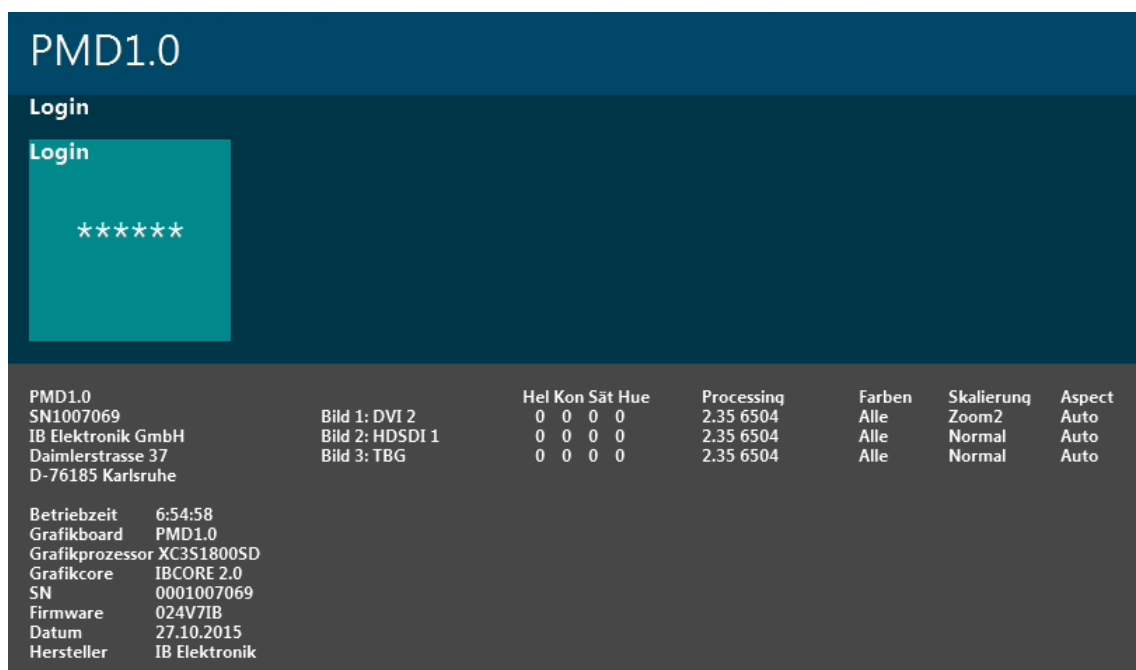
PMD1.0

Login

Login

******

PMD1.0
SN1007069
IB Elektronik GmbH
Daimlerstrasse 37
D-76185 Karlsruhe

| | Hel | Kon | Sät | Hue | Processing | Farben | Skalierung | Aspect |
|---|---|---|---|---|---|---|---|---|
| Bild 1: DVI 2 | 0 | 0 | 0 | 0 | 2.35 6504 | Alle | Zoom2 | Auto |
| Bild 2: HDSDI 1 | 0 | 0 | 0 | 0 | 2.35 6504 | Alle | Normal | Auto |
| Bild 3: TBG | 0 | 0 | 0 | 0 | 2.35 6504 | Alle | Normal | Auto |

| | |
|---|---|
| Betriebzeit | 6:54:58 |
| Grafikboard | PMD1.0 |
| Grafikprozessor | XC3S1800SD |
| Grafikcore | IBCORE 2.0 |
| SN | 0001007069 |
| Firmware | 024V7IB |
| Datum | 27.10.2015 |
| Hersteller | IB Elektronik |